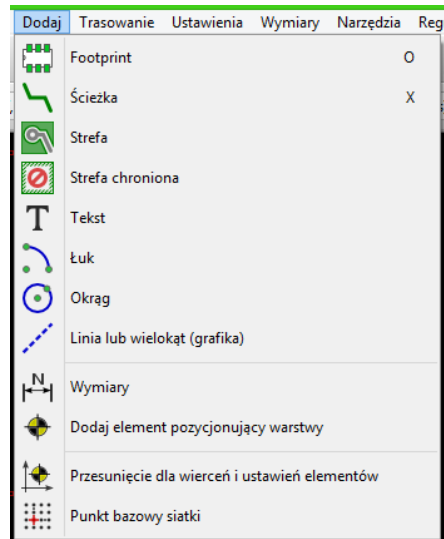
Dodaj Trasowanie Ustawienia Wymiary Narzędzia Re

Footprint O
Ścieżka X
Strefa
Strefa chroniona
T Tekst
Łuk
Okrąg
Linia lub wielokąt (grafika)
N Wymiary
Dodaj element pozycjonujący warstwy
Przesunięcie dla wierceń i ustawień elementów
Punkt bazowy siatki